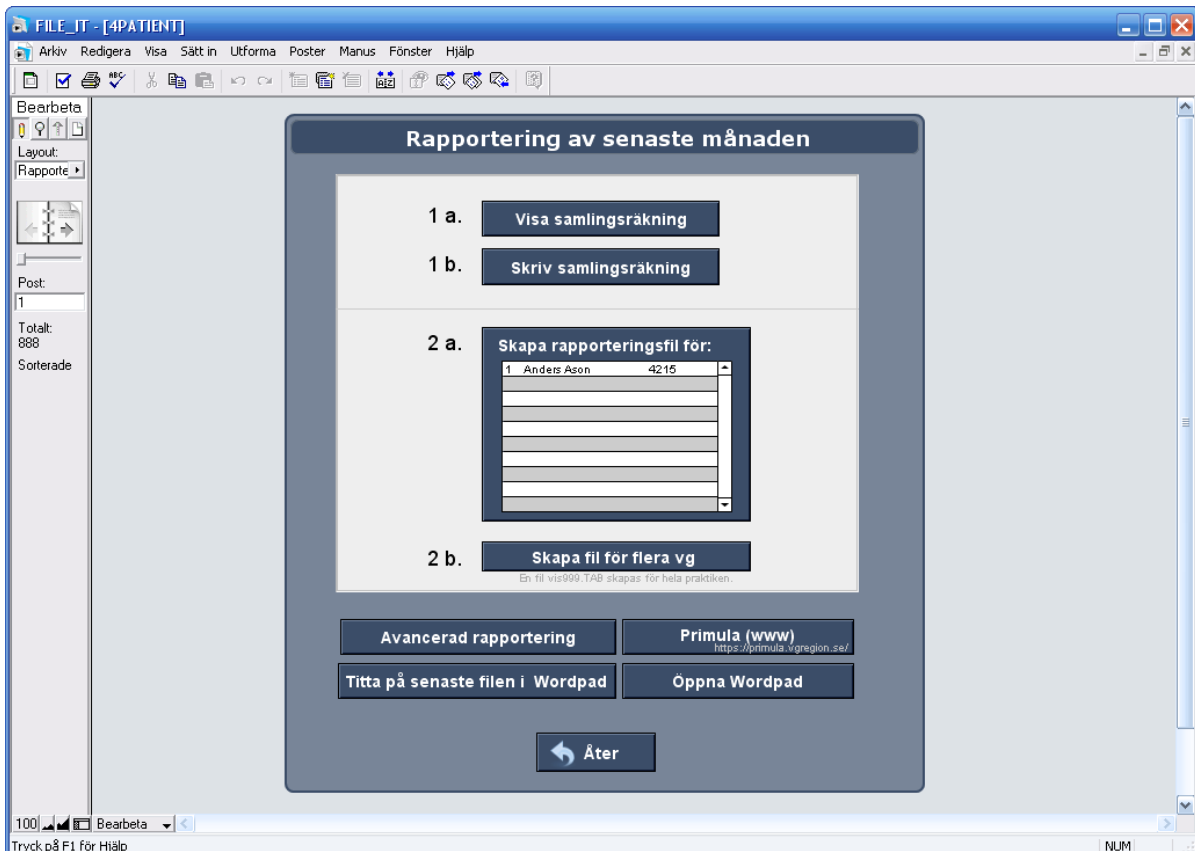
FILE_IT - [4PATIENT]

Arkiv Redigera Visa Sätt in Utforma Poster Manus Fönster Hjälp

Bearbeta

Layout:

Rapporte

Post:

1

Totalt:
888

Sorterade

Rapportering av senaste månaden

1 a. Visa samlingsräkning

1 b. Skriv samlingsräkning

2 a. Skapa rapporteringsfil för:

| | | |
|---|---|---|
| 1 | Anders Ason | 4215 |

2 b. Skapa fil för flera vg

En fil vis999.TAB skapas för hela praktiken.

Avancerad rapportering

Primula (www)
https://primula.vgregion.se/

Titta på senaste filen i Wordpad

Öppna Wordpad

Åter

100 Bearbeta

Tryck på F1 för Hjälp

NUM